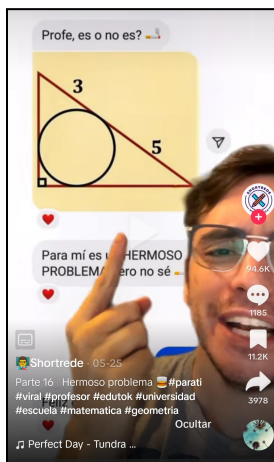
Profe, es o no es?

3

5

Para mí es un HERMOSO PROBLEMA pero no sé

SHORTREDE

94.6K

1185

11.2K

3978

Shortrede · 05-25

Parte 16 · Hermoso problema #parati #viral #profesor #edutok #universidad #escuela #matematica #geometria

Ocultar

Perfect Day - Tundra